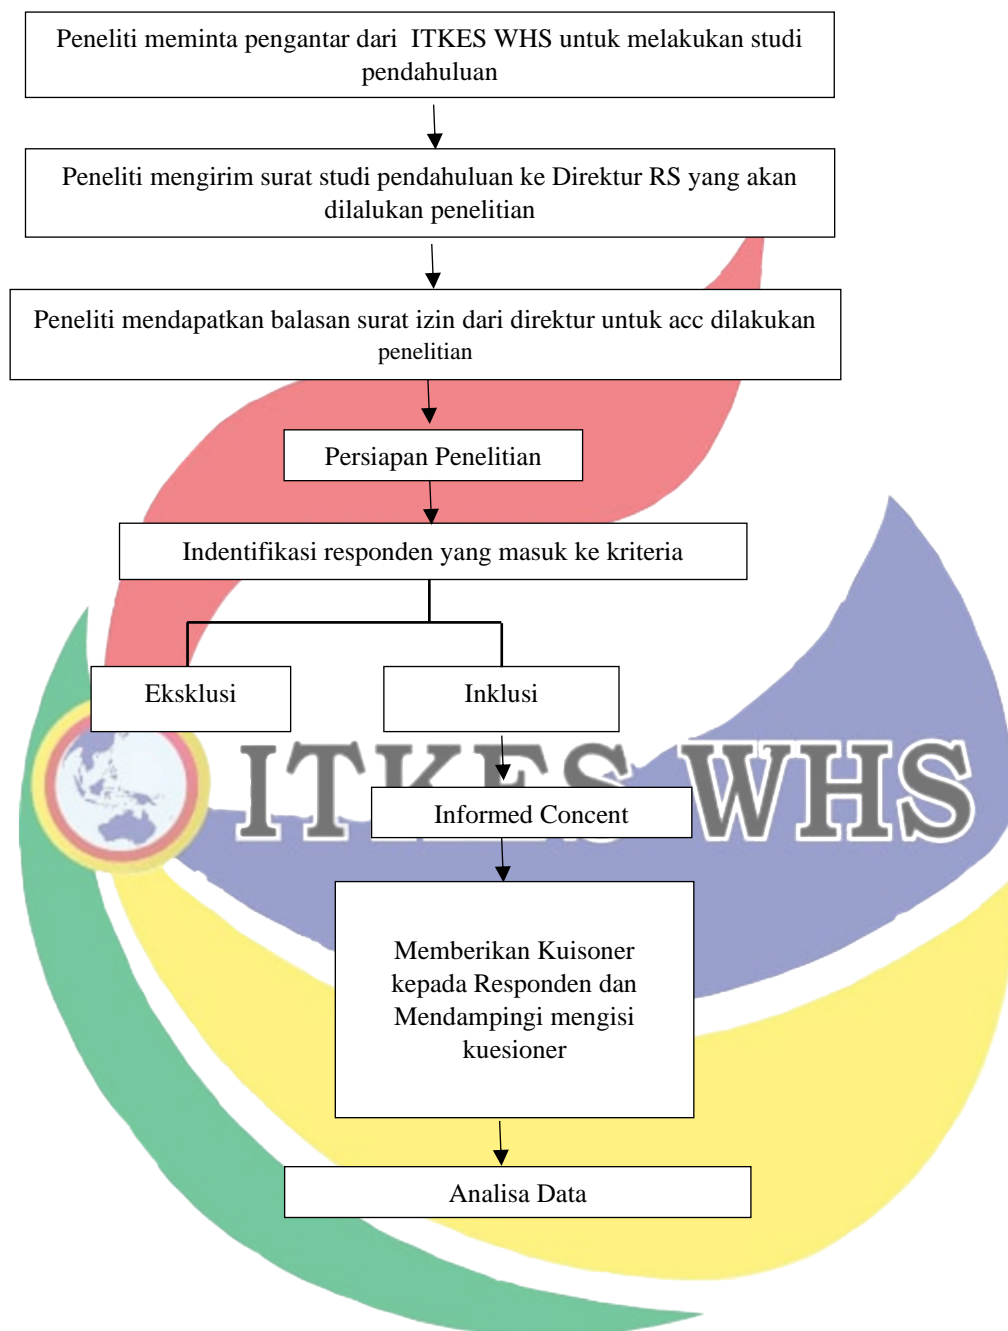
Peneliti meminta pengantar dari ITKES WHS untuk melakukan studi pendahuluan

Peneliti mengirim surat studi pendahuluan ke Direktur RS yang akan dilalukan penelitian

Peneliti mendapatkan balasan surat izin dari direktur untuk acc dilakukan penelitian

Persiapan Penelitian

Indentifikasi responden yang masuk ke kriteria

Eksklusi

Inklusi

ITKES WHS

Informed Concent

Memberikan Kuisoner kepada Responden dan Mendampingi mengisi kuesioner

Analisa Data